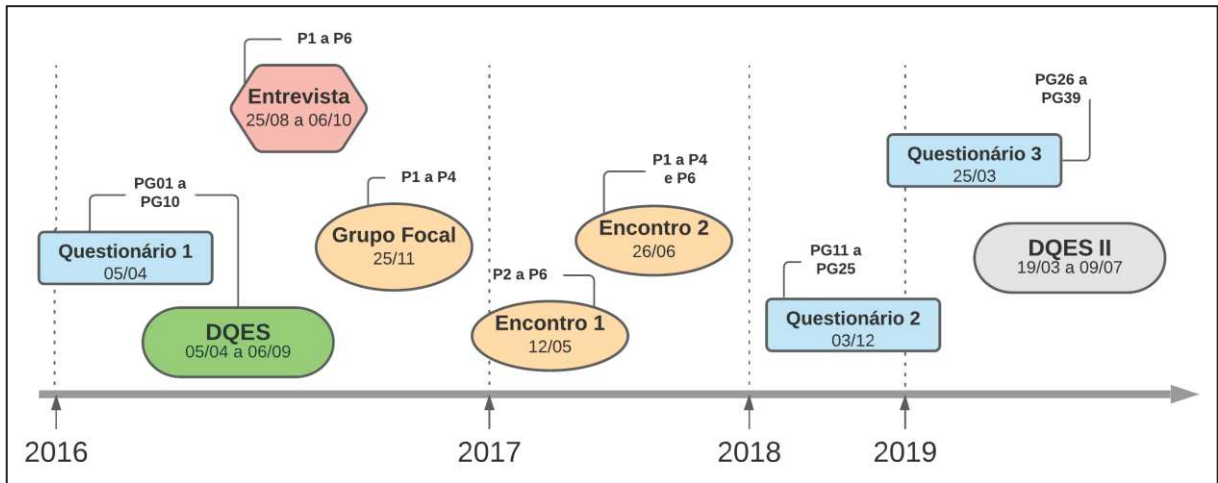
P1 a P6

Entrevista
25/08 a 06/10

PG26 a PG39

Questionário 3
25/03

PG01 a PG10

P1 a P4

P1 a P4 e P6

Encontro 2
26/06

Questionário 1
05/04

Grupo Focal
25/11

PG11 a PG25

DQES II
19/03 a 09/07

P2 a P6

DQES
05/04 a 06/09

Encontro 1
12/05

Questionário 2
03/12

2016

2017

2018

2019